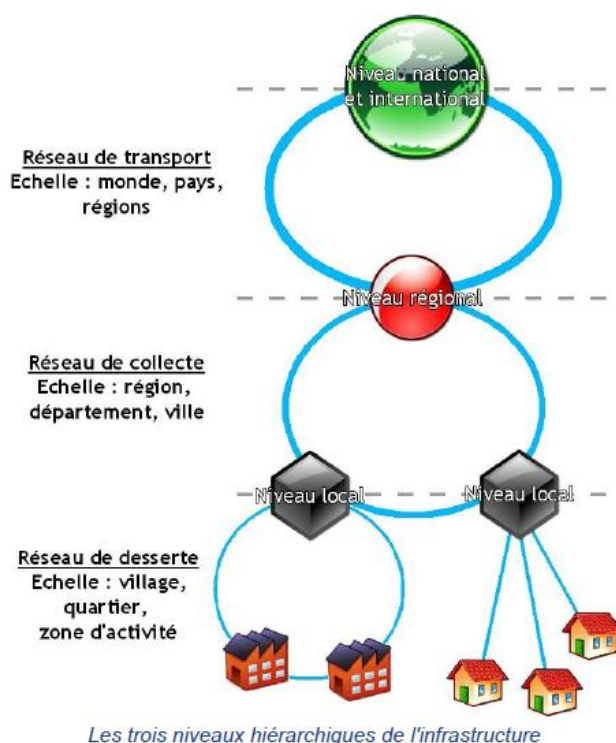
Niveau national et international

Réseau de transport
Echelle : monde, pays, régions

Niveau régional

Réseau de collecte
Echelle : région, département, ville

Niveau local

Niveau local

Réseau de desserte
Echelle : village, quartier, zone d'activité

Les trois niveaux hiérarchiques de l'infrastructure